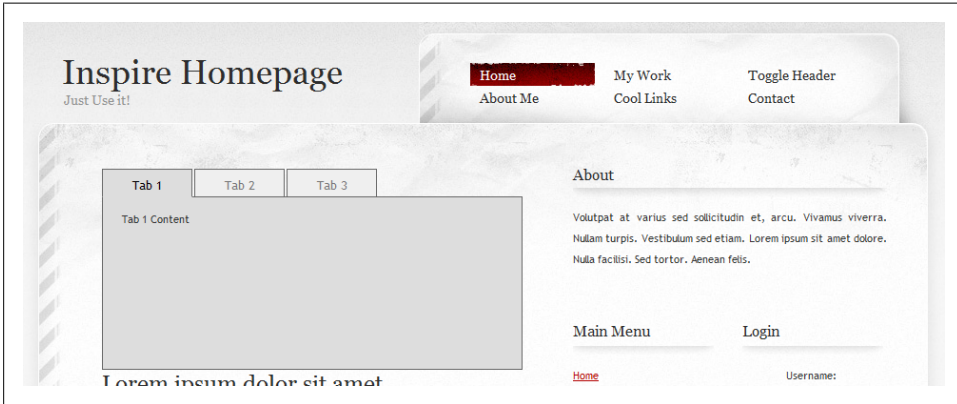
Inspire Homepage
Just Use it!

Home
About Me
My Work
Cool Links
Toggle Header
Contact

Tab 1
Tab 2
Tab 3

Tab 1 Content

Lorem ipsum dolor sit amet

About

Volutpat at varius sed sollicitudin et, arcu. Vivamus viverra. Nullam turpis. Vestibulum sed etiam. Lorem ipsum sit amet dolore. Nulla facilisi. Sed tortor. Aenean felis.

Main Menu

Home

Login

Username: